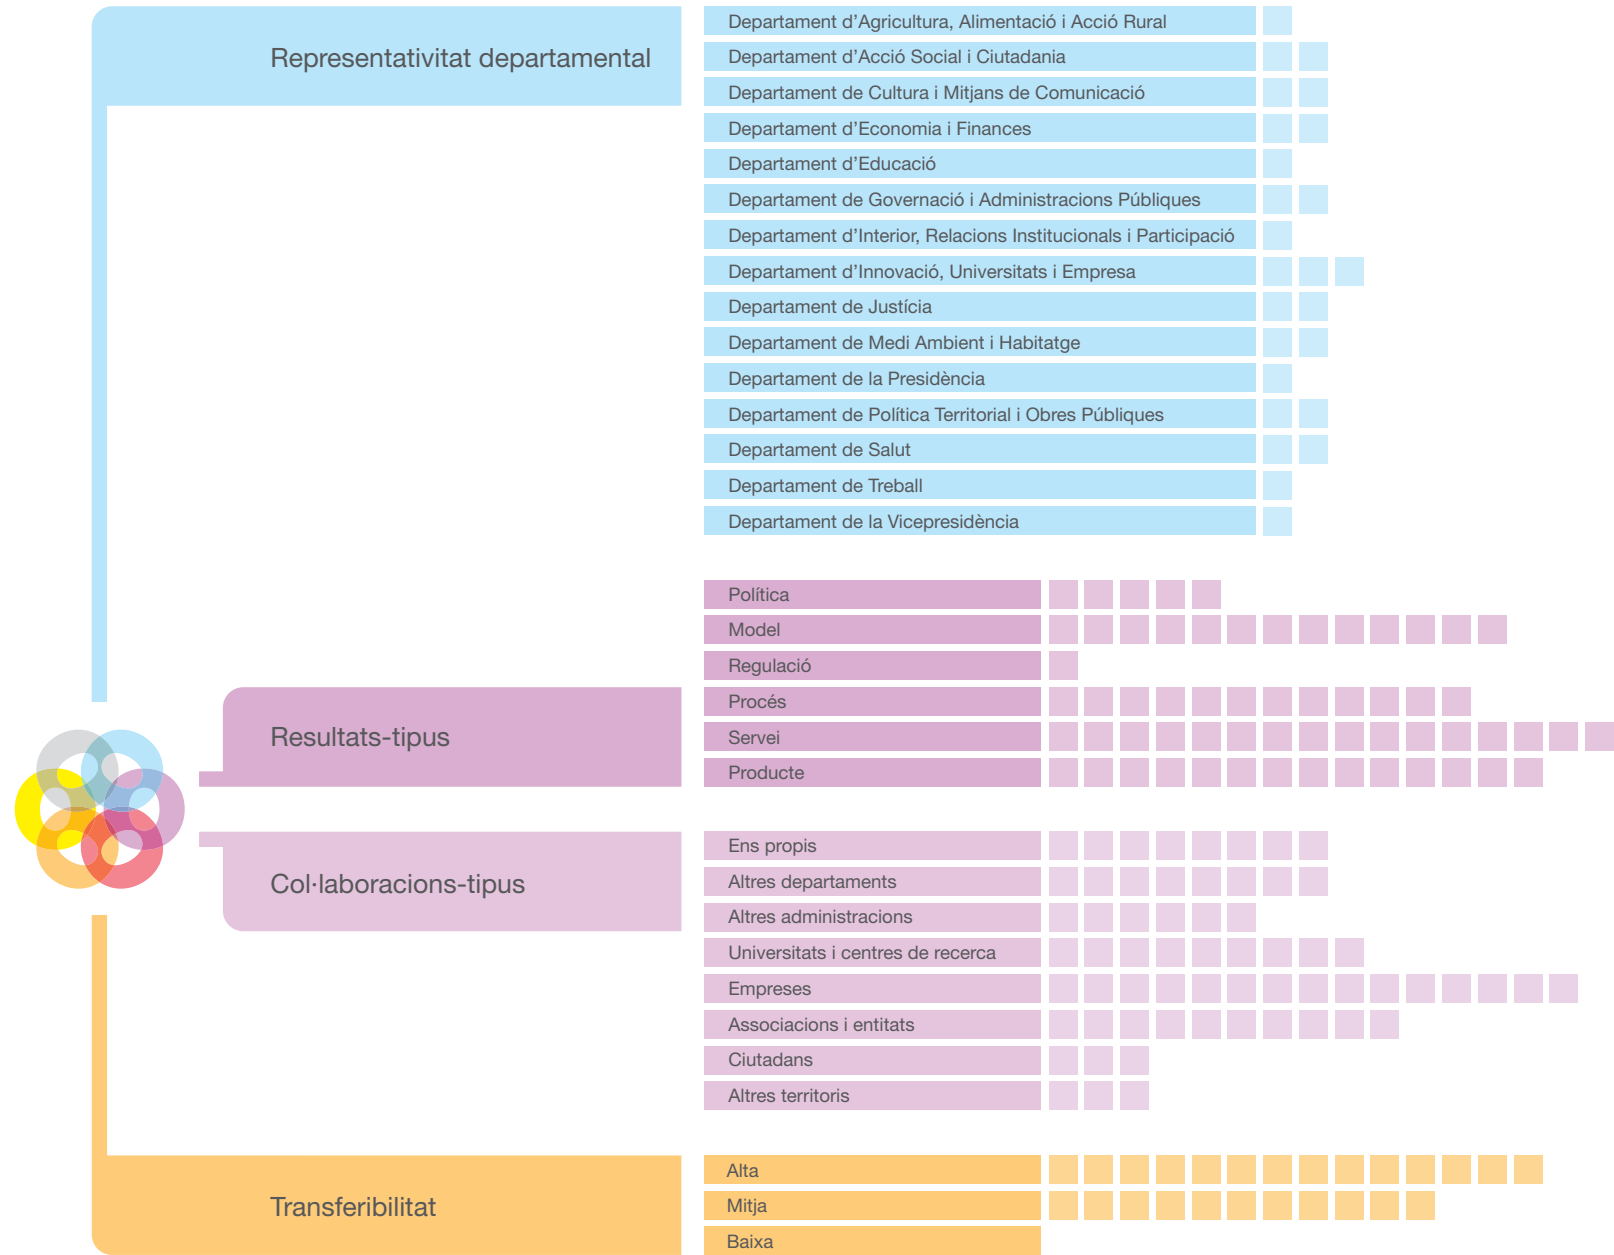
Representativitat departamental

Departament d’Agricultura, Alimentació i Acció Rural
Departament d’Acció Social i Ciutadania
Departament de Cultura i Mitjans de Comunicació
Departament d’Economia i Finances
Departament d’Educació
Departament de Governació i Administracions Públiques
Departament d’Interior, Relacions Institucionals i Participació
Departament d’Innovació, Universitats i Empresa
Departament de Justícia
Departament de Medi Ambient i Habitatge
Departament de la Presidència
Departament de Política Territorial i Obres Públiques
Departament de Salut
Departament de Treball
Departament de la Vicepresidència

Resultats-tipus

Política
Model
Regulació
Procés
Servei
Producte

Col·laboracions-tipus

Ens propis
Altres departaments
Altres administracions
Universitats i centres de recerca
Empreses
Associacions i entitats
Ciutadans
Altres territoris

Transferibilitat

Alta
Mitja
Baixa